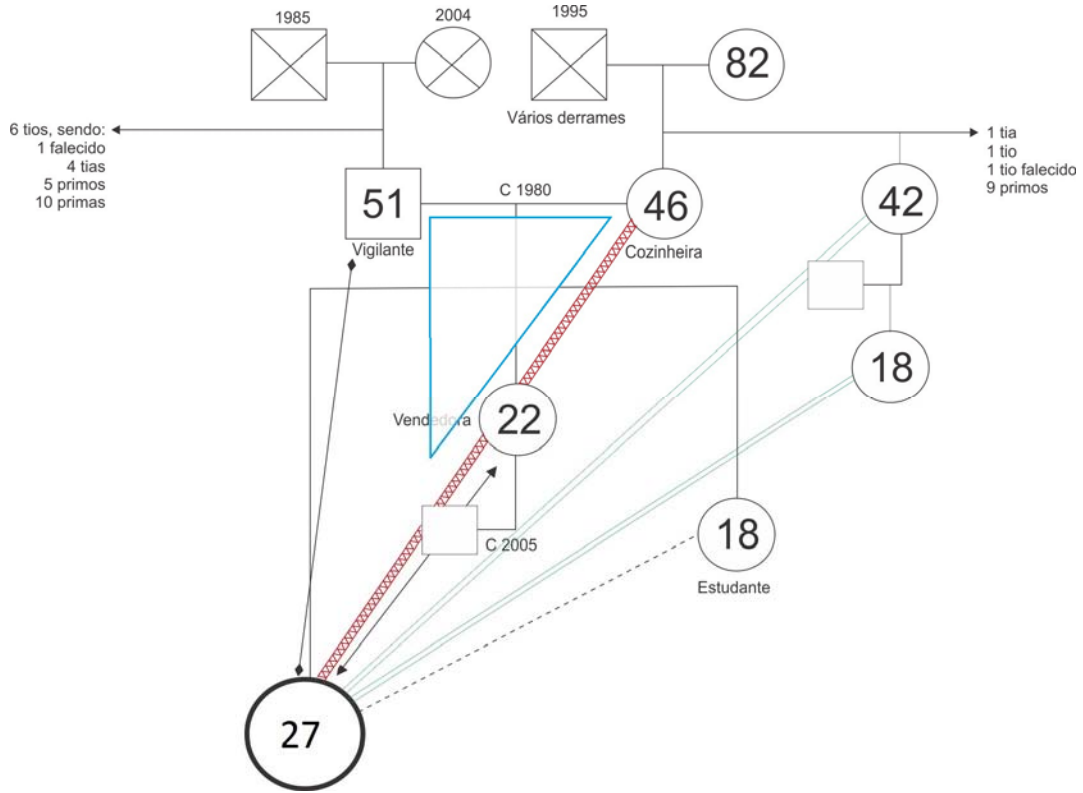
1985

2004

1995

82

Vários derrames

6 tios, sendo:
1 falecido
4 tias
5 primos
10 primas

51

Vigilante

C 1980

46

Cozinheira

1 tia
1 tio
1 tio falecido
9 primos

42

18

Vendedora

22

C 2005

18

Estudante

27